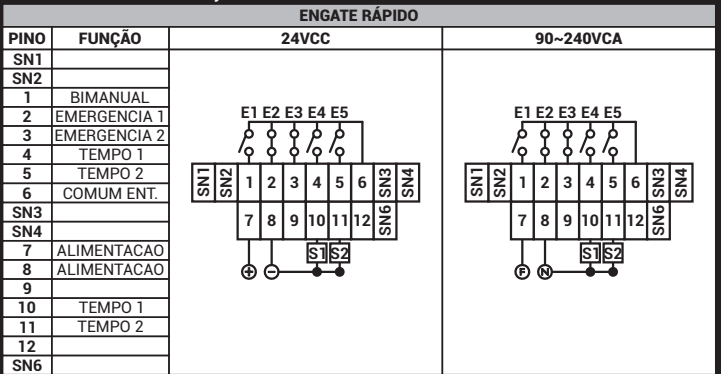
ENGATE RÁPIDO

| PINO | FUNÇÃO | 24VCC | 90~240VCA |
|---|---|---|---|
| SN1 | | | |
| SN2 | | | |
| 1 | BIMANUAL | | |
| 2 | EMERGENCIA 1 | | |
| 3 | EMERGENCIA 2 | | |
| 4 | TEMPO 1 | | |
| 5 | TEMPO 2 | | |
| 6 | COMUM ENT. | | |
| SN3 | | | |
| SN4 | | | |
| 7 | ALIMENTACAO | | |
| 8 | ALIMENTACAO | | |
| 9 | | | |
| 10 | TEMPO 1 | | |
| 11 | TEMPO 2 | | |
| 12 | | | |
| SN6 | | | |

E1 E2 E3 E4 E5
SN1 SN2 1 2 3 4 5 6 SN3 SN4
7 8 9 10 11 12 SN6
S1 S2
+ −

E1 E2 E3 E4 E5
SN1 SN2 1 2 3 4 5 6 SN3 SN4
7 8 9 10 11 12 SN6
S1 S2
F N